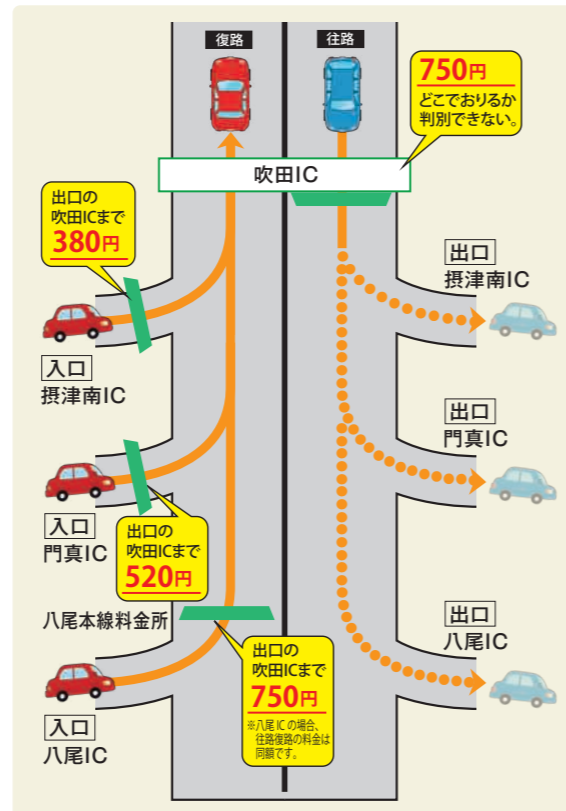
復路

往路

750円
どこでおりるか判別できない。

吹田IC

出口の吹田ICまで
380円

出口
摂津南IC

入口
摂津南IC

出口
門真IC

入口
門真IC

出口の吹田ICまで
520円

八尾本線料金所

出口
八尾IC

入口
八尾IC

出口の吹田ICまで
750円
※八尾ICの場合、往路復路の料金は同額です。